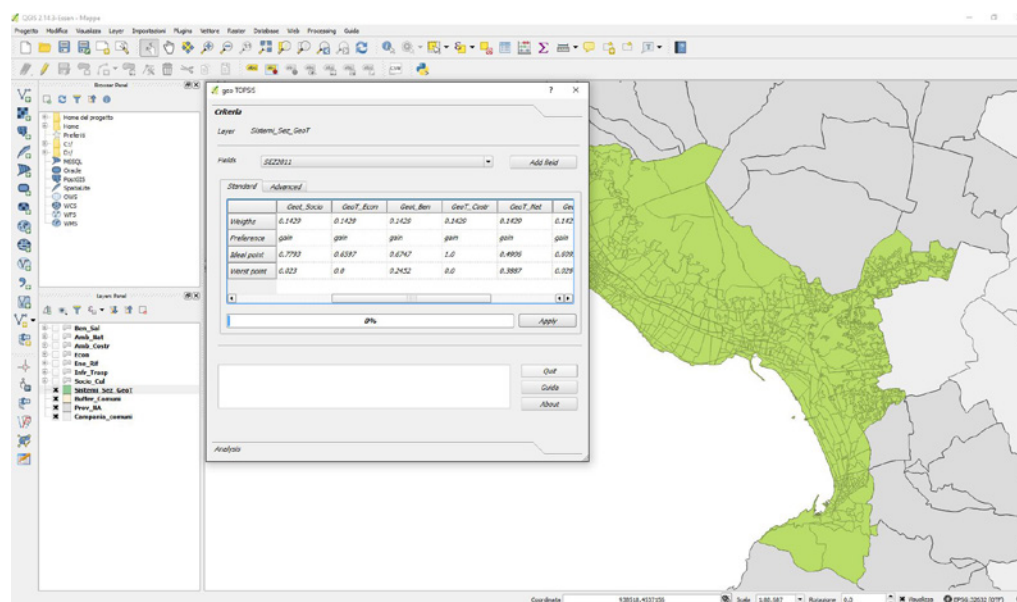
QGIS 2.14.3-Essen - Mappa

Progetto Modifica Visualizza Layer Impostazioni Plugins Vettore Raster Database Web Processing Guida

Browser Panel

Home del progetto
Home
Preferiti
C:/
D:/
MSSQL
Oracle
PostGIS
SpatiaLite
OWS
WCS
WFS
WMS

Layers Panel

Ben_Sal
Amb_Nat
Amb_Costr
Econ
Ene_Rif
Infr_Trasp
Socio_Cul
Sistemi_Sez_GeoT
Buffer_Comuni
Prov_BA
Campania_comuni

geo TOPSIS

Criteria

Layer Sistemi_Sez_GeoT

Fields SEZ2011 Add field

Standard Advanced

| | GeoT_Socio | GeoT_Econ | GeoT_Ben | GeoT_Costr | GeoT_Nat | Ge |
|---|---|---|---|---|---|---|
| Weights | 0.1429 | 0.1429 | 0.1429 | 0.1429 | 0.1429 | 0.142 |
| Preference | gain | gain | gain | gain | gain | gain |
| Ideal point | 0.7793 | 0.6597 | 0.6747 | 1.0 | 0.4906 | 0.609 |
| Worst point | 0.023 | 0.0 | 0.2452 | 0.0 | 0.3887 | 0.029 |

0%

Apply

Quit
Guida
About

Analysis

Coordinate 538518,4537155 Scala 1:80.587 Rotazione 0,0 Visualizza EPSG:32632 (OTF)